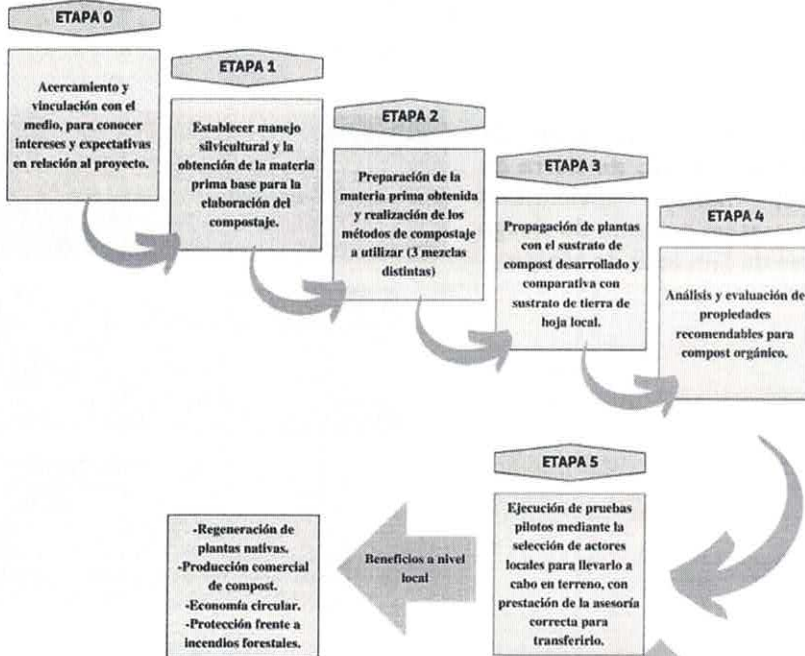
ETAPA 0

Acercamiento y vinculación con el medio, para conocer intereses y expectativas en relación al proyecto.

ETAPA 1

Establecer manejo silvicultural y la obtención de la materia prima base para la elaboración del compostaje.

ETAPA 2

Preparación de la materia prima obtenida y realización de los métodos de compostaje a utilizar (3 mezclas distintas)

ETAPA 3

Propagación de plantas con el sustrato de compost desarrollado y comparativa con sustrato de tierra de hoja local.

ETAPA 4

Análisis y evaluación de propiedades recomendables para compost orgánico.

ETAPA 5

Ejecución de pruebas pilotos mediante la selección de actores locales para llevarlo a cabo en terreno, con prestación de la asesoría correcta para transferirlo.

Beneficios a nivel local

-Regeneración de plantas nativas.
-Producción comercial de compost.
-Economía circular.
-Protección frente a incendios forestales.